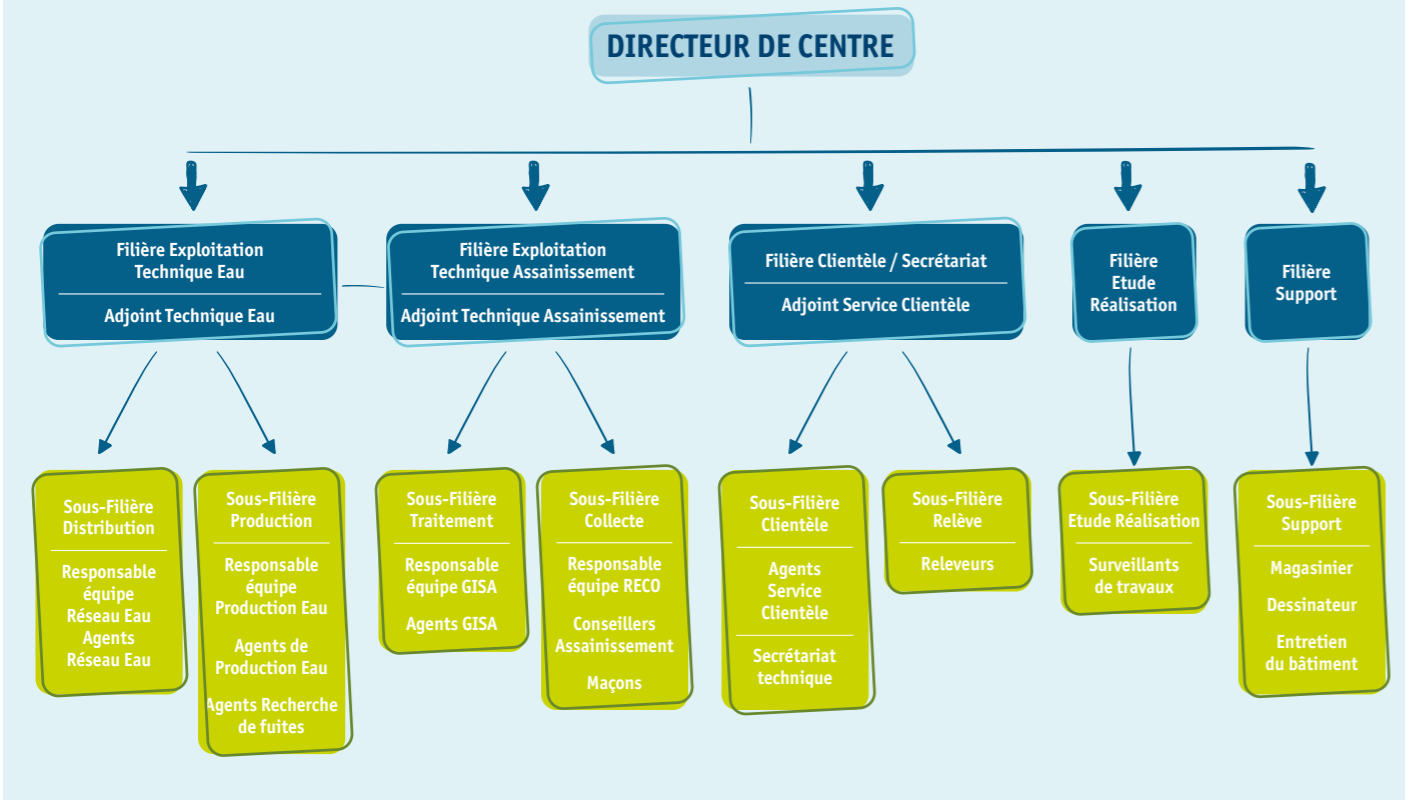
DIRECTEUR DE CENTRE

Filière Exploitation Technique Eau

Adjoint Technique Eau

Filière Exploitation Technique Assainissement

Adjoint Technique Assainissement

Filière Clientèle / Secrétariat

Adjoint Service Clientèle

Filière Etude Réalisation

Filière Support

Sous-Filière Distribution

Responsable équipe Réseau Eau Agents Réseau Eau

Sous-Filière Production

Responsable équipe Production Eau

Agents de Production Eau

Agents Recherche de fuites

Sous-Filière Traitement

Responsable équipe GISA

Agents GISA

Sous-Filière Collecte

Responsable équipe RECO

Conseillers Assainissement

Maçons

Sous-Filière Clientèle

Agents Service Clientèle

Secrétariat technique

Sous-Filière Relève

Releveurs

Sous-Filière Etude Réalisation

Surveillants de travaux

Sous-Filière Support

Magasinier

Dessinateur

Entretien du bâtiment